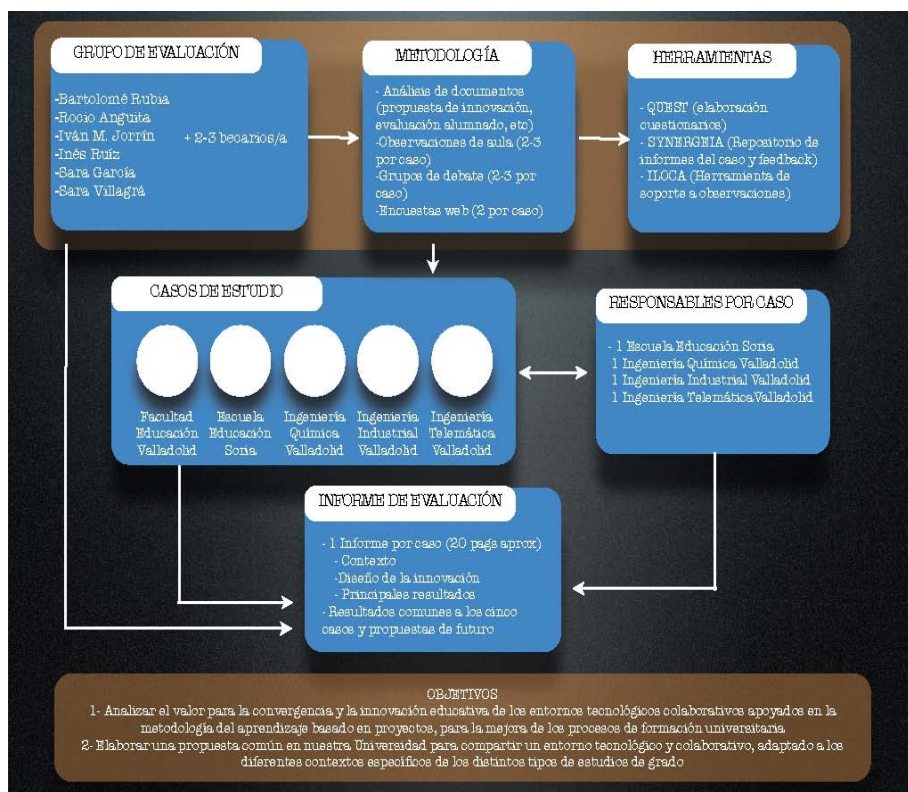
GRUPO DE EVALUACIÓN

-Bartolomé Rubia
-Rocio Anguita
-Iván M. Jorrín
-Inés Ruíz
-Sara García
-Sara Villagrá

+ 2-3 becarios/a

METODOLOGÍA

- Análisis de documentos (propuesta de innovación, evaluación alumnado, etc)
-Observaciones de aula (2-3 por caso)
-Grupos de debate (2-3 por caso)
-Encuestas web (2 por caso)

HERRAMIENTAS

- QUEST (elaboración cuestionarios)
- SYNERGEIA (Repositorio de informes del caso y feedback)
- ILOCA (Herramienta de soporte a observaciones)

CASOS DE ESTUDIO

Facultad Educación Valladolid

Escuela Educación Soria

Ingeniería Química Valladolid

Ingeniería Industrial Valladolid

Ingeniería Telemática Valladolid

RESPONSABLES POR CASO

- 1 Escuela Educación Soria
1 Ingeniería Química Valladolid
1 Ingeniería Industrial Valladolid
1 Ingeniería TelemáticaValladolid

INFORME DE EVALUACIÓN

- 1 Informe por caso (20 pags aprox)
-Contexto
-Diseño de la innovación
- Principales resultados
- Resultados comunes a los cinco casos y propuestas de futuro

OBJETIVOS
1- Analizar el valor para la convergencia y la innovación educativa de los entornos tecnológicos colaborativos apoyados en la metodología del aprendizaje basado en proyectos, para la mejora de los procesos de formación universitaria
2- Elaborar una propuesta común en nuestra Universidad para compartir un entorno tecnológico y colaborativo, adaptado a los diferentes contextos específicos de los distintos tipos de estudios de grado